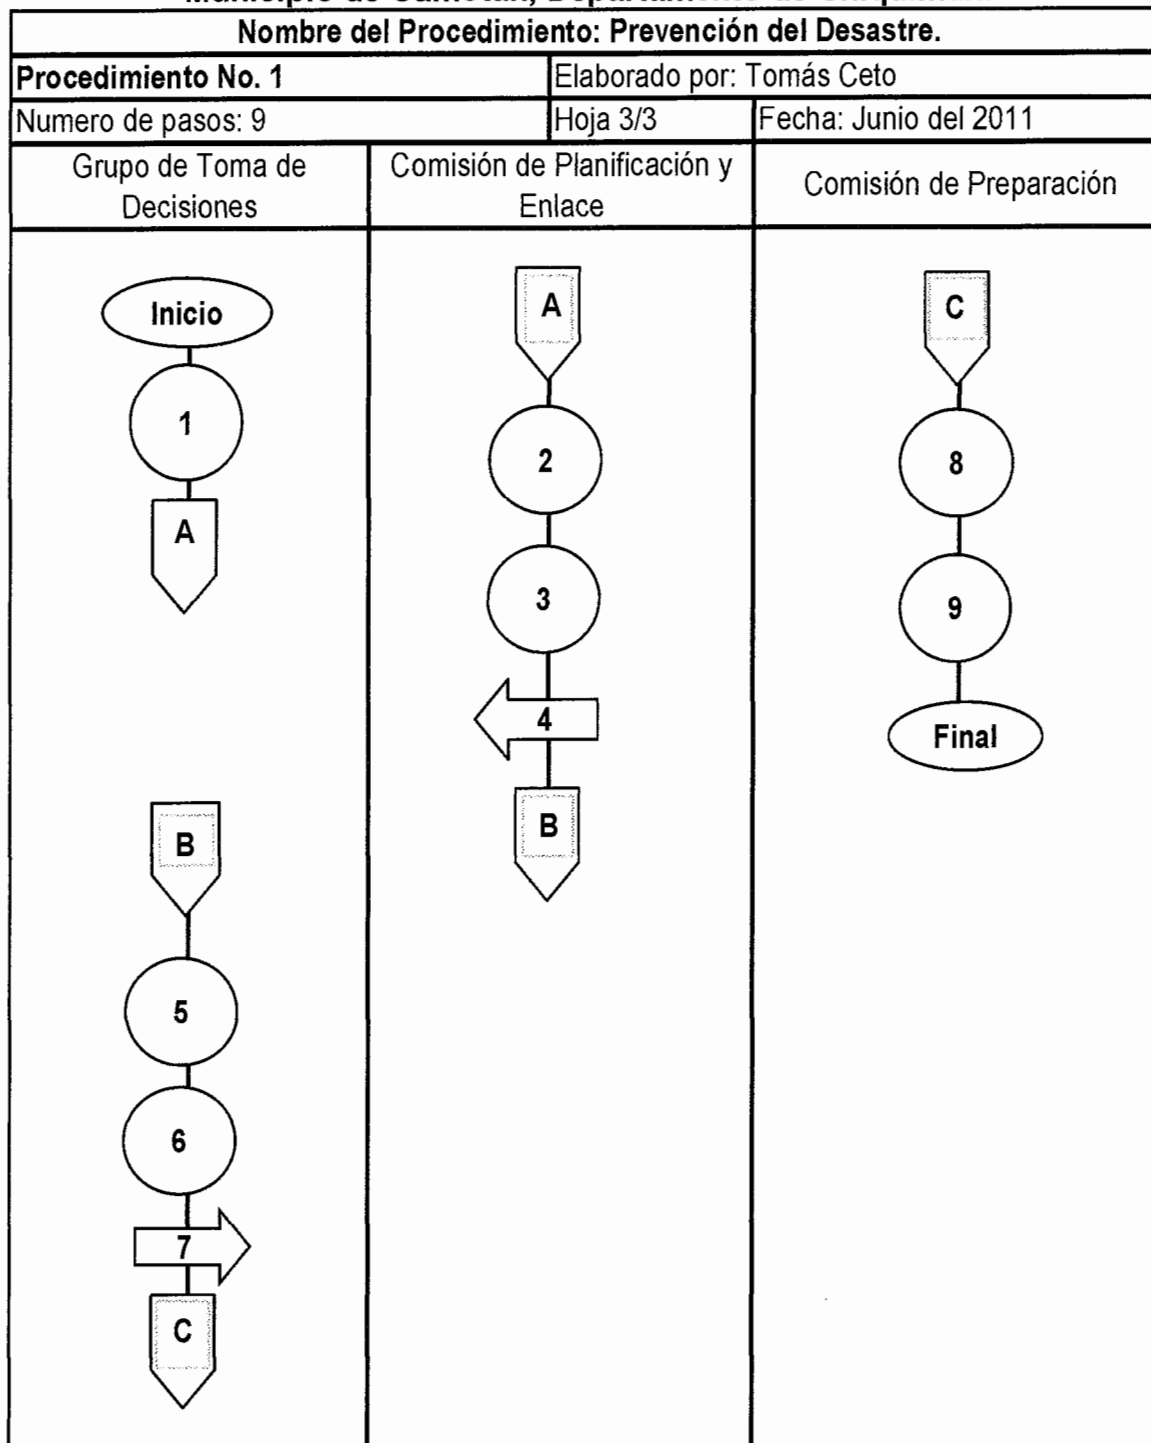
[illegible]

Nombre del Procedimiento: Prevención del Desastre.

| Procedimiento No. 1 | Elaborado por: Tomás Ceto | |
|---|---|---|
| Numero de pasos: 9 | Hoja 3/3 | Fecha: Junio del 2011 |

| Grupo de Toma de Decisiones | Comisión de Planificación y Enlace | Comisión de Preparación |
|---|---|---|
| Inicio, 1, A, B, 5, 6, 7, C | A, 2, 3, 4, B | C, 8, 9, Final |